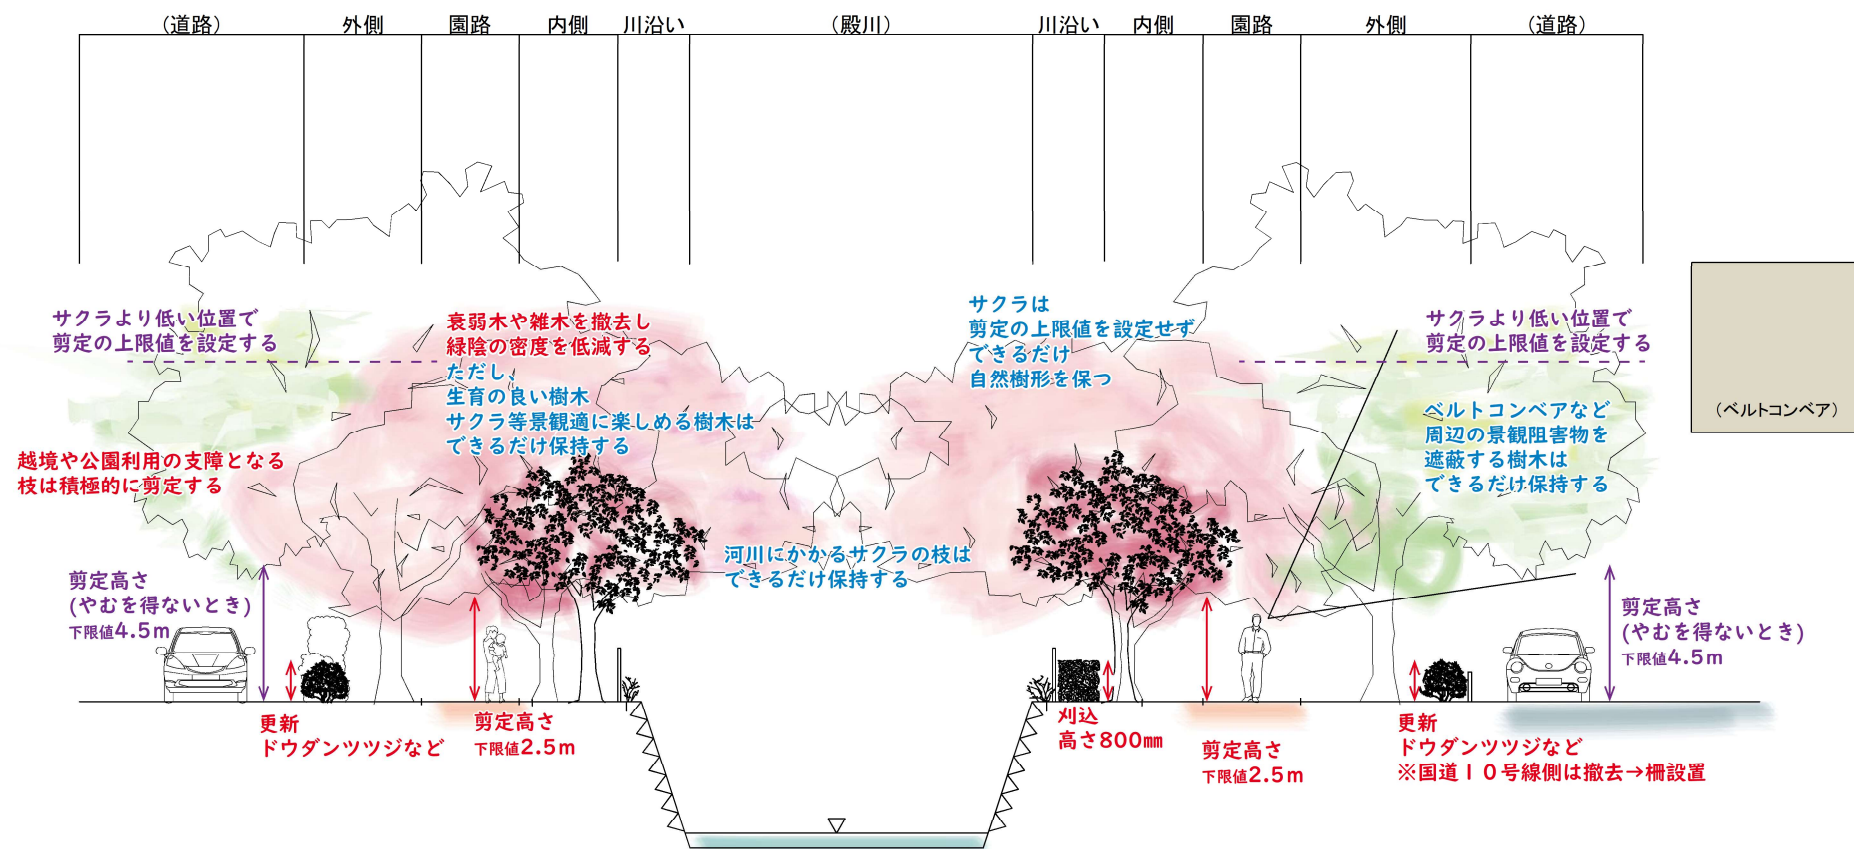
（道路）　外側　園路　内側　川沿い　（殿川）　川沿い　内側　園路　外側　（道路）

サクラより低い位置で
剪定の上限値を設定する

衰弱木や雑木を撤去し
緑陰の密度を低減する
ただし、
生育の良い樹木
サクラ等景観適に楽しめる樹木は
できるだけ保持する

サクラは
剪定の上限値を設定せず
できるだけ
自然樹形を保つ

サクラより低い位置で
剪定の上限値を設定する

（ベルトコンベア）

ベルトコンベアなど
周辺の景観阻害物を
遮蔽する樹木は
できるだけ保持する

越境や公園利用の支障となる
枝は積極的に剪定する

河川にかかるサクラの枝は
できるだけ保持する

剪定高さ
（やむを得ないとき）
下限値4.5m

剪定高さ
（やむを得ないとき）
下限値4.5m

更新
ドウダンツツジなど

剪定高さ
下限値2.5m

刈込
高さ800mm

剪定高さ
下限値2.5m

更新
ドウダンツツジなど
※国道１０号線側は撤去→柵設置